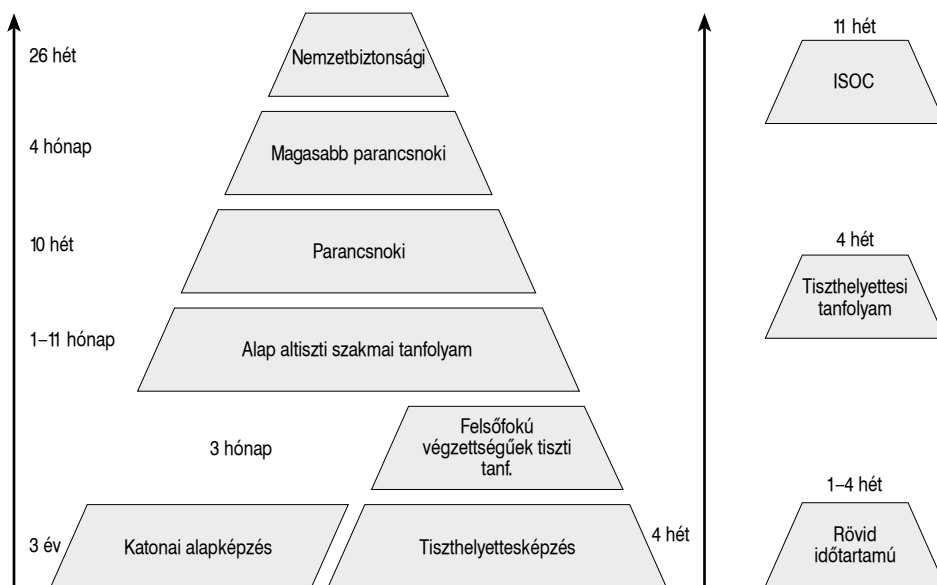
26 hét
Nemzetbiztonsági

4 hónap
Magasabb parancsnoki

10 hét
Parancsnoki

1–11 hónap
Alap altiszti szakmai tanfolyam

3 hónap
Felsőfokú végzettségűek tiszti tanf.

3 év
Katonai alapképzés
Tiszthelyettesképzés
4 hét

11 hét
ISOC

4 hét
Tiszthelyettesi tanfolyam

1–4 hét
Rövid időtartamú